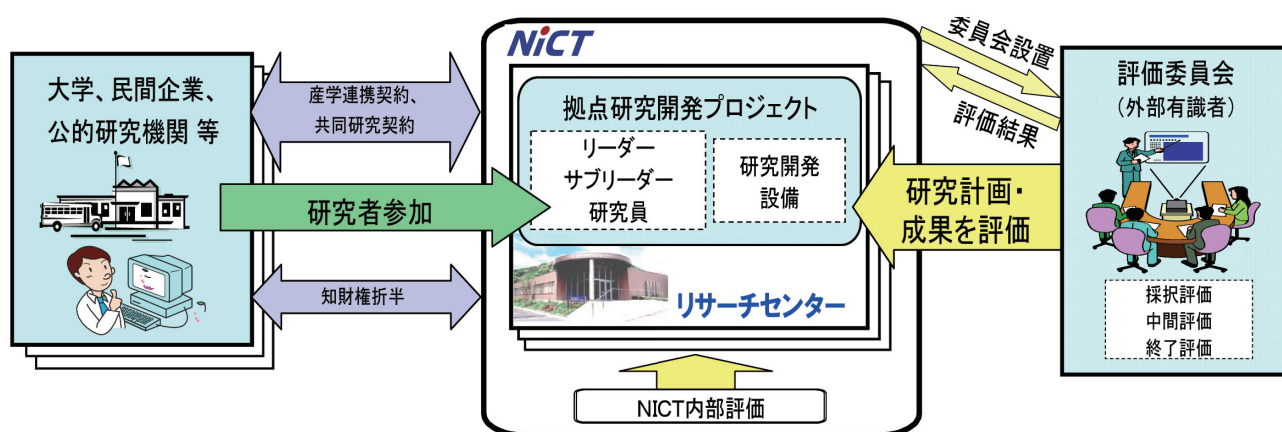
大学、民間企業、公的研究機関 等

産学連携契約、共同研究契約

研究者参加

知財権折半

NiCT

拠点研究開発プロジェクト

リーダー
サブリーダー
研究員

研究開発設備

リサーチセンター

NICT内部評価

委員会設置

評価結果

研究計画・成果を評価

評価委員会
（外部有識者）

採択評価
中間評価
終了評価